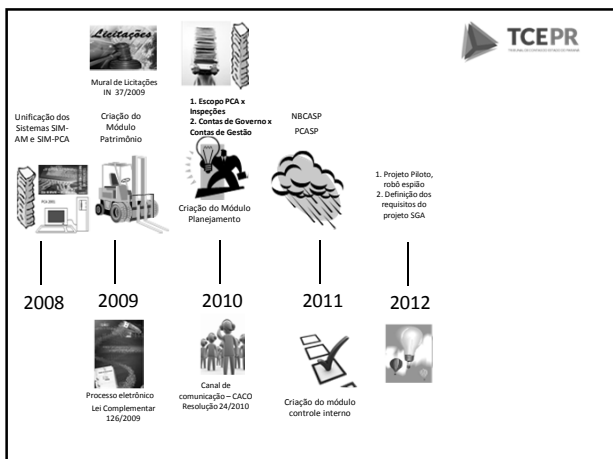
TCEPR

Licitações

Mural de Licitações IN 37/2009

1. Escopo PCA x Inspeções
2. Contas de Governo x Contas de Gestão

Unificação dos Sistemas SIM-AM e SIM-PCA

Criação do Módulo Patrimônio

Criação do Módulo Planejamento

NBCASP

PCASP

1. Projeto Piloto, robô espião
2. Definição dos requisitos do projeto SGA

2008

2009

2010

2011

2012

Processo eletrônico
Lei Complementar 126/2009

Canal de comunicação – CACO
Resolução 24/2010

Criação do módulo controle interno